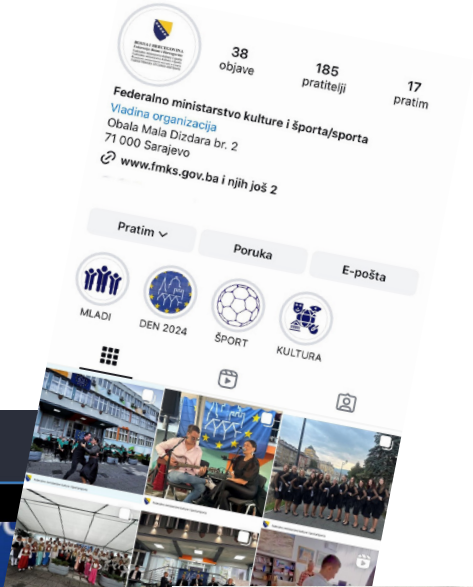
38
objave

185
pratitelji

17
pratim

Federalno ministarstvo kulture i športa/sporta
Vladina organizacija
Obala Mala Dizdara br. 2
71 000 Sarajevo
www.fmks.gov.ba i njih još 2

Pratim
Poruka
E-pošta

MLADI
DEN 2024
ŠPORT
KULTURA